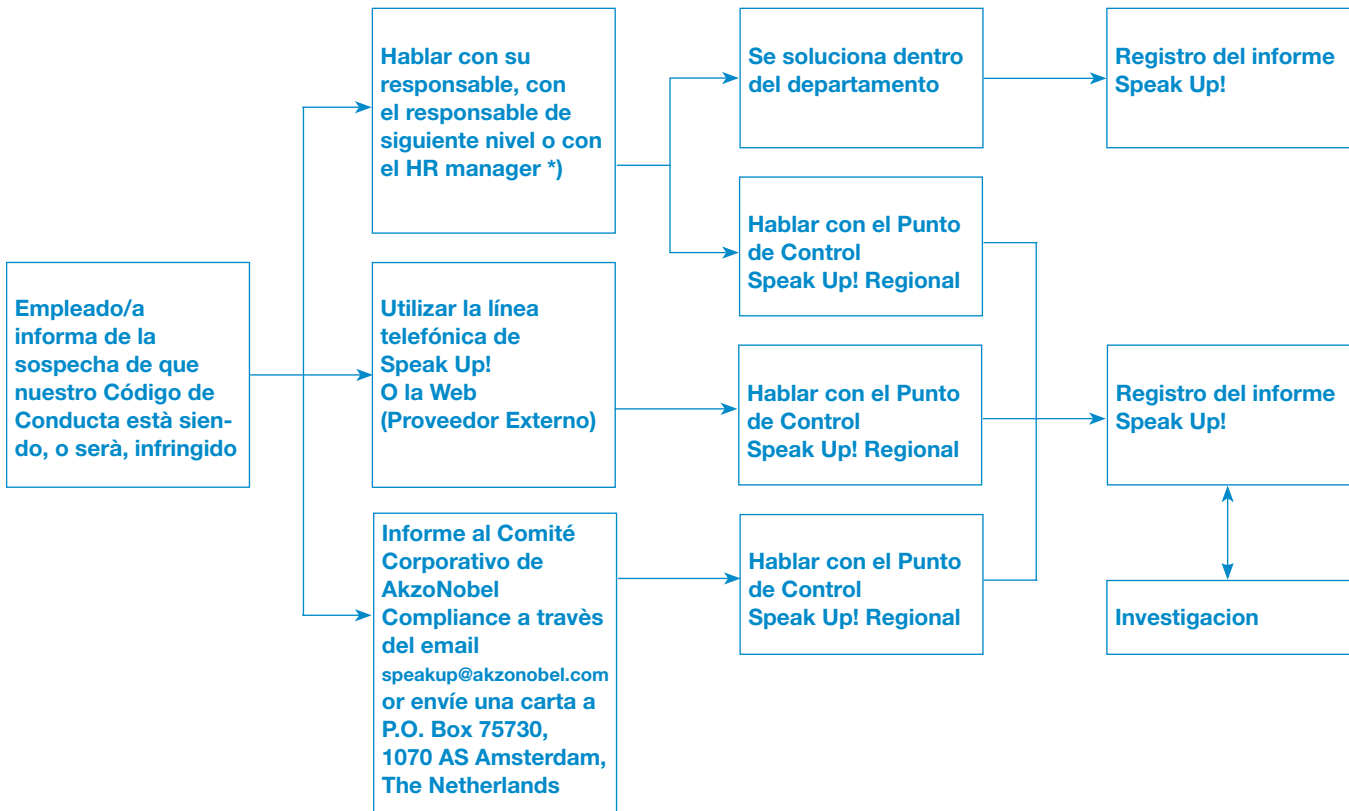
Empleado/a informa de la sospecha de que nuestro Código de Conducta està siendo, o serà, infringido

Hablar con su responsable, con el responsable de siguiente nivel o con el HR manager *)

Utilizar la línea telefónica de Speak Up! O la Web (Proveedor Externo)

Informe al Comité Corporativo de AkzoNobel Compliance a travès del email speakup@akzonobel.com or envíe una carta a P.O. Box 75730, 1070 AS Amsterdam, The Netherlands

Se soluciona dentro del departamento

Hablar con el Punto de Control Speak Up! Regional

Hablar con el Punto de Control Speak Up! Regional

Hablar con el Punto de Control Speak Up! Regional

Registro del informe Speak Up!

Registro del informe Speak Up!

Investigacion